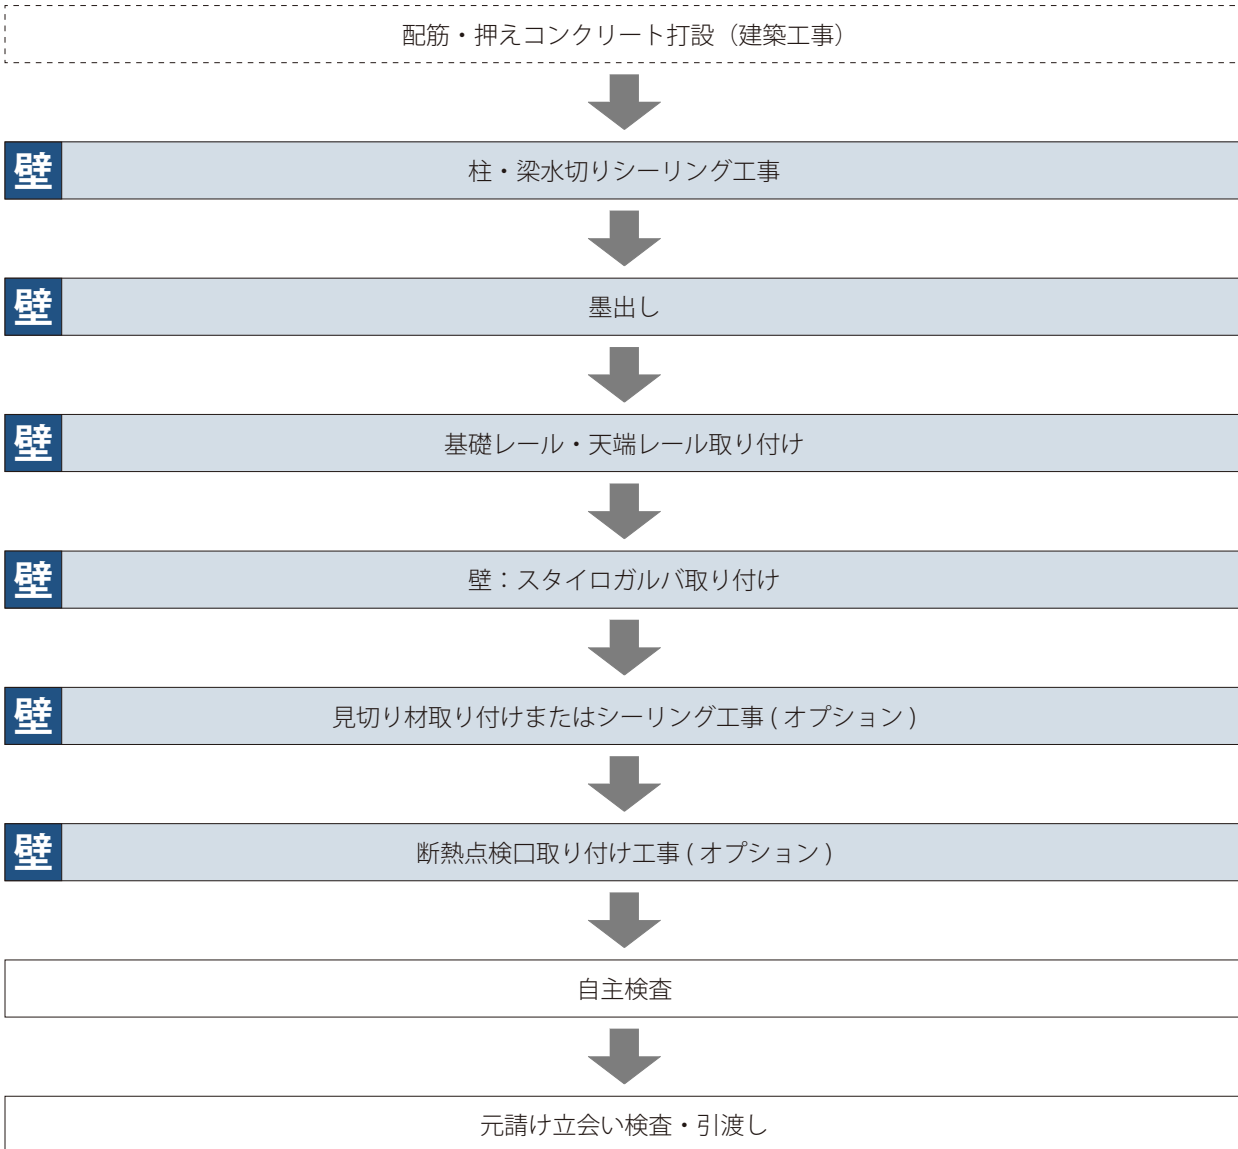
配筋・押えコンクリート打設（建築工事）

壁 柱・梁水切りシーリング工事

壁 墨出し

壁 基礎レール・天端レール取り付け

壁 壁：スタイロガルバ取り付け

壁 見切り材取り付けまたはシーリング工事 ( オプション )

壁 断熱点検口取り付け工事 ( オプション )

自主検査

元請け立会い検査・引渡し